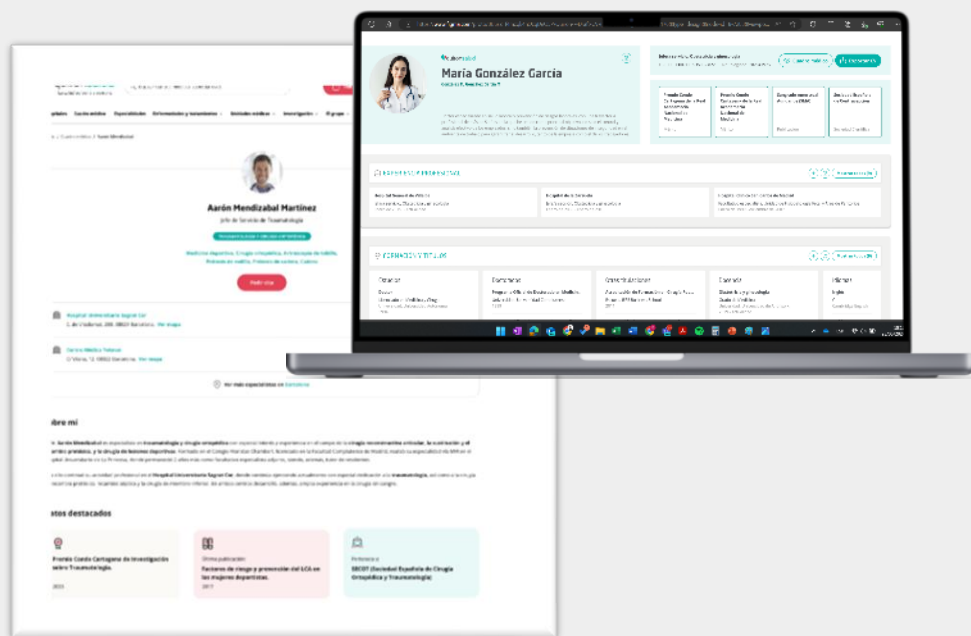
Aarón Mendizabal Martínez

Jefe de Servicio de Traumatología

Pedir cita

Hospital Universitario Sagrat Cor

Centro Médico Teknon

bre mi

atos destacados

Premio Conde Cartagena de Investigación sobre Traumatología

Factores de riesgo y prevención del LCA en las mujeres deportistas

SECOT (Sociedad Española de Cirugía Ortopédica y Traumatología)

María González García

EXPERIENCIA PROFESIONAL

FORMACIÓN Y TÍTULOS

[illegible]